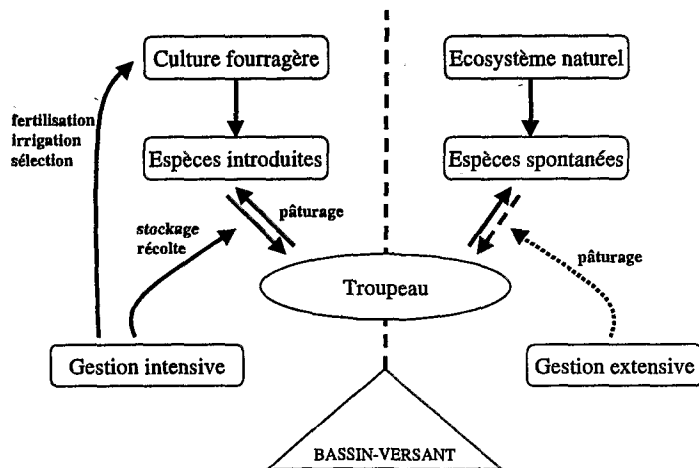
Culture fourragère

Ecosystème naturel

fertilisation
irrigation
sélection

Espèces introduites

Espèces spontanées

stockage
récolte

pâturage

pâturage

Troupeau

Gestion intensive

Gestion extensive

BASSIN-VERSANT